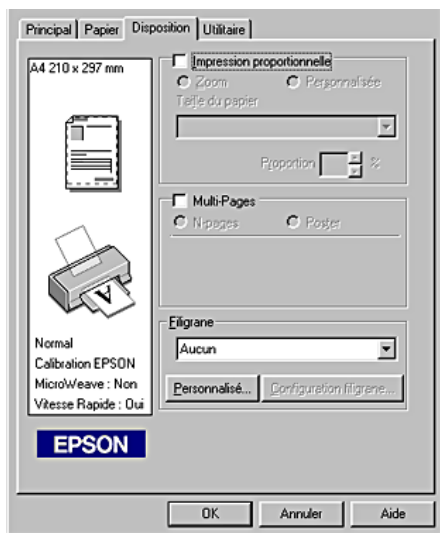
Principal | Papier | Disposition | Utilitaire

A4 210 x 297 mm

Impression proportionnelle

Zoom

Personnalisée

Taille du papier

Proportion %

Multi-Pages

N-pages

Poster

Normal
Calibration EPSON
MicroWeave : Non
Vitesse Rapide : Oui

EPSON

Filigrane

Aucun

Personnalisé...

Configuration filigrane...

OK

Annuler

Aide